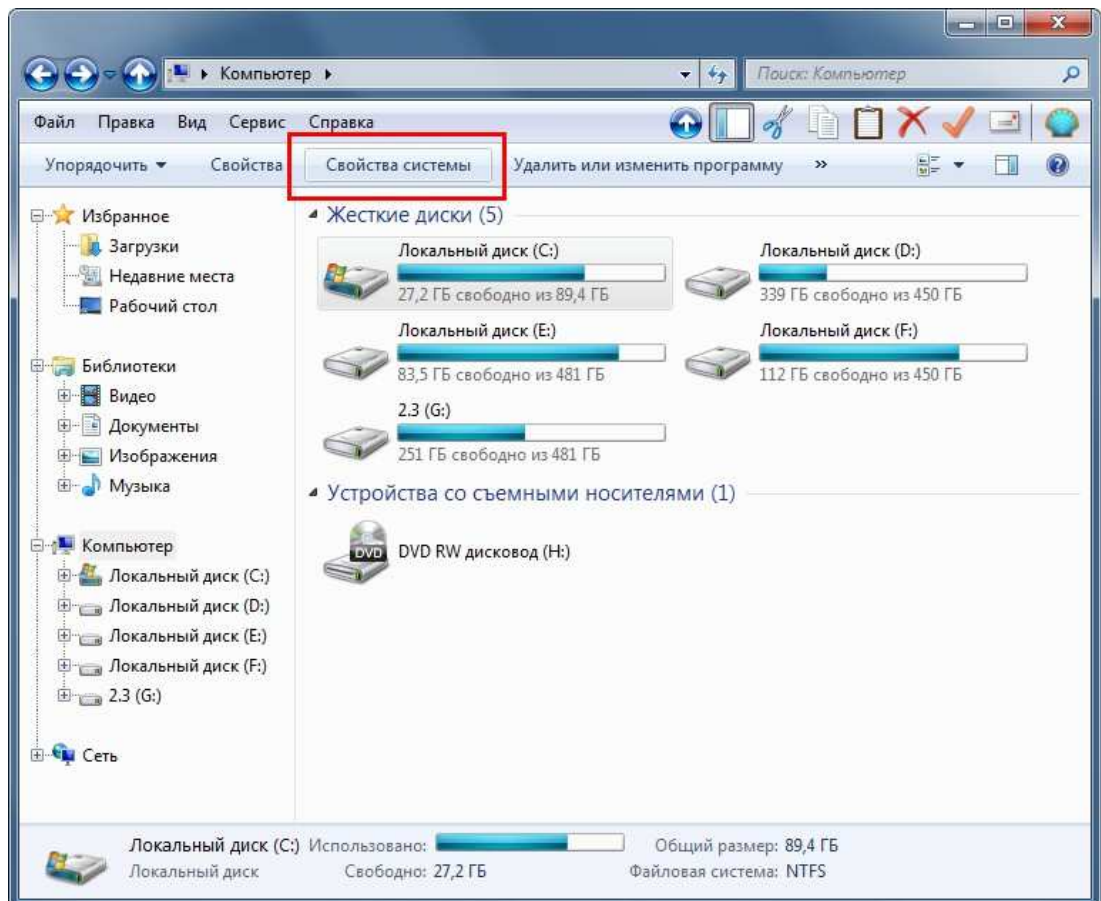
Компьютер ▸
Поиск: Компьютер

Файл Правка Вид Сервис Справка

Упорядочить ▾ Свойства Свойства системы Удалить или изменить программу »

Избранное
Загрузки
Недавние места
Рабочий стол

Библиотеки
Видео
Документы
Изображения
Музыка

Компьютер
Локальный диск (C:)
Локальный диск (D:)
Локальный диск (E:)
Локальный диск (F:)
2.3 (G:)

Сеть

Жесткие диски (5)

Локальный диск (C:)
27,2 ГБ свободно из 89,4 ГБ

Локальный диск (D:)
339 ГБ свободно из 450 ГБ

Локальный диск (E:)
83,5 ГБ свободно из 481 ГБ

Локальный диск (F:)
112 ГБ свободно из 450 ГБ

2.3 (G:)
251 ГБ свободно из 481 ГБ

Устройства со съемными носителями (1)

DVD
DVD RW дисковод (H:)

Локальный диск (C:) Использовано: Общий размер: 89,4 ГБ
Локальный диск Свободно: 27,2 ГБ Файловая система: NTFS